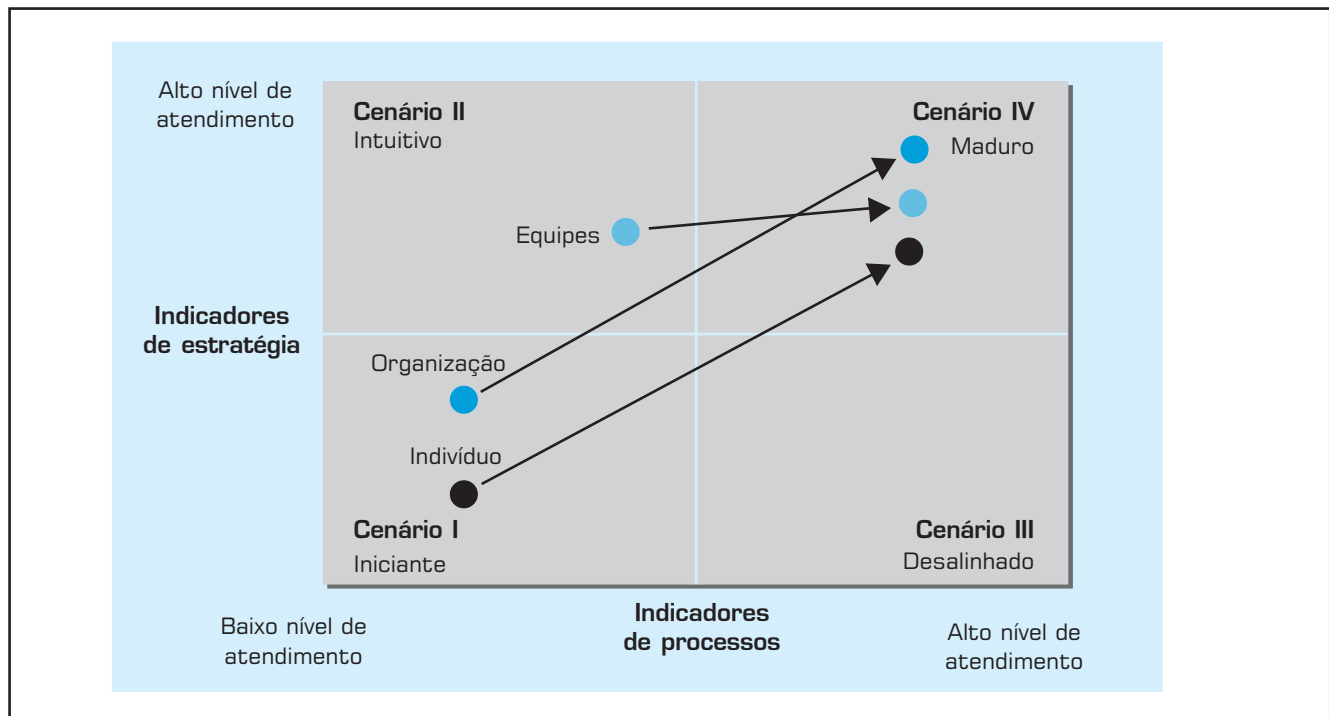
Alto nível de atendimento

Cenário II
Intuitivo

Cenário IV
Maduro

Equipes

Indicadores de estratégia

Organização

Indivíduo

Cenário I
Iniciante

Cenário III
Desalinhado

Baixo nível de atendimento

Indicadores de processos

Alto nível de atendimento